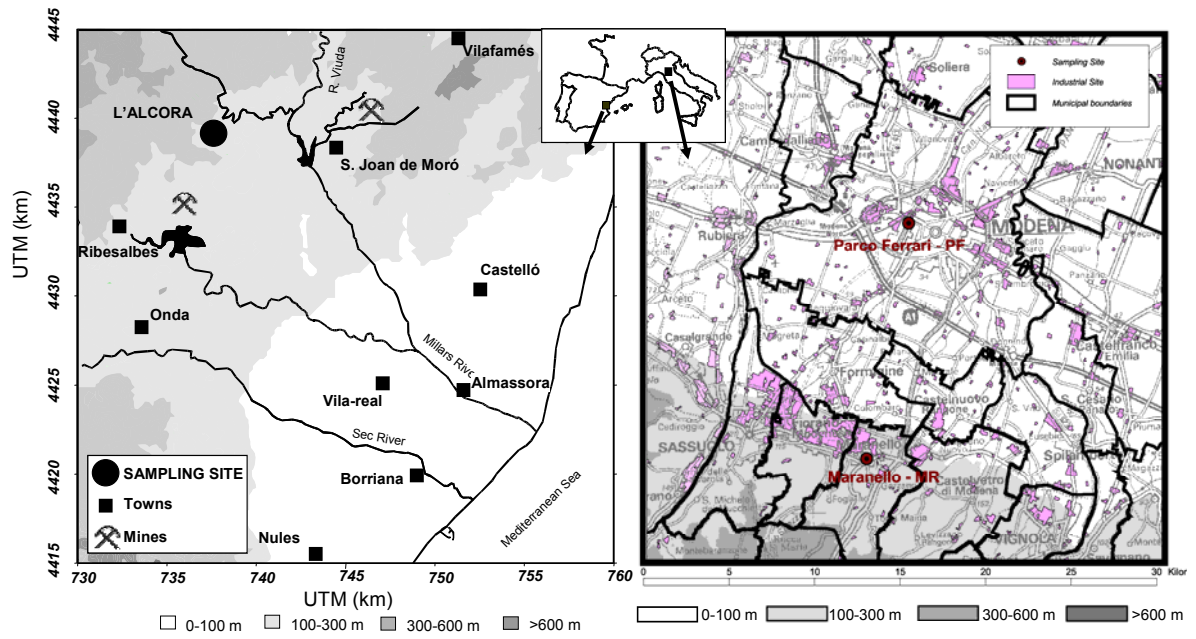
4445
4440
4435
4430
4425
4420
4415
UTM (km)
Vilafamés
R. Viuda
L'ALCORA
S. Joan de Moró
Ribesalbes
Castelló
Onda
Millars River
Almassora
Vila-real
Sec River
Borriana
Mediterranean Sea
Nules
SAMPLING SITE
Towns
Mines
730 735 740 745 750 755 760
UTM (km)
0-100 m 100-300 m 300-600 m >600 m

Sampling Site
Industrial Site
Municipal boundaries
Soliera
NONANT
Rubiera
Parco Ferrari - PF
MODENA
Casalgrande
Formigine
Castelnuovo
Castelfranco Emilia
S. Cesario
SASSUOLO
Maranello - MR
Spilamberto
VIGNOLA
Castelvetro di Modena
0 5 10 15 20 25 30 Kilor
0-100 m 100-300 m 300-600 m >600 m